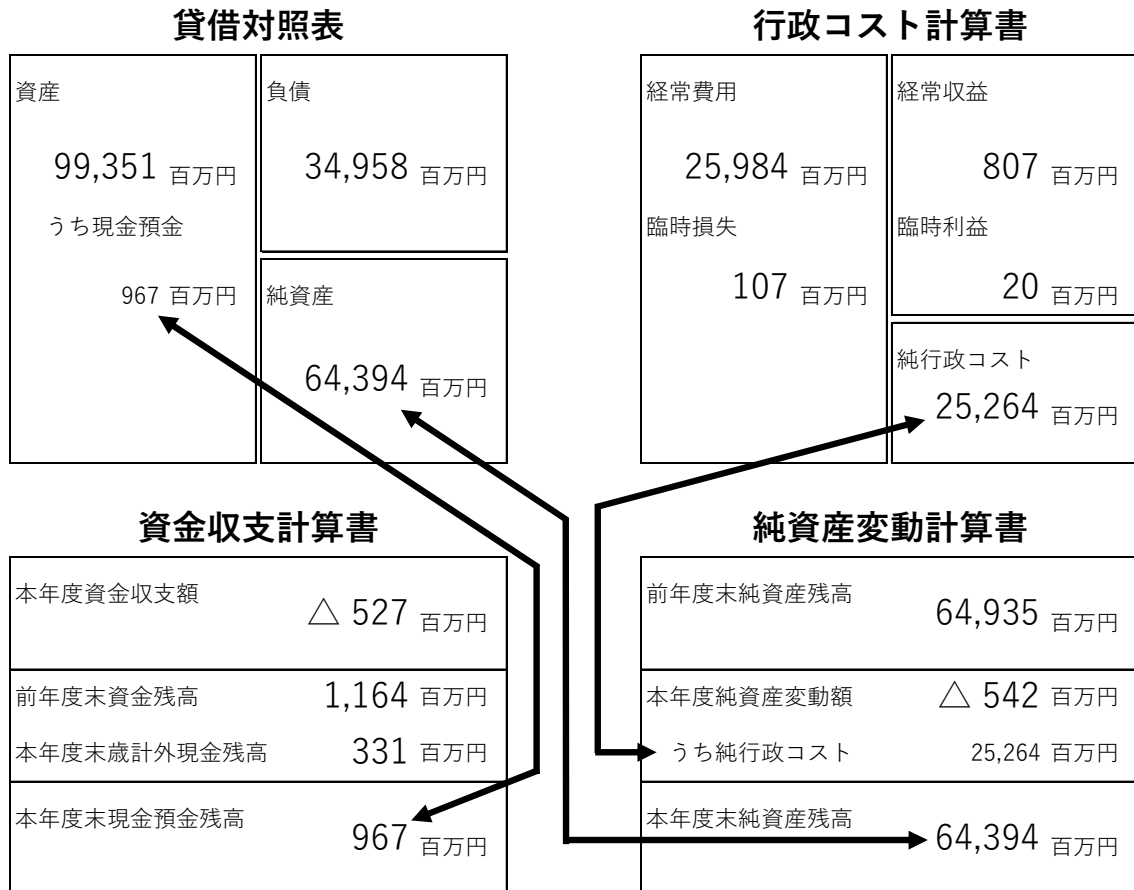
貸借対照表

資産

99,351 百万円

うち現金預金

967 百万円

負債

34,958 百万円

純資産

64,394 百万円

行政コスト計算書

経常費用

25,984 百万円

臨時損失

107 百万円

経常収益

807 百万円

臨時利益

20 百万円

純行政コスト

25,264 百万円

資金収支計算書

| | |
|---|---|
| 本年度資金収支額 | △ 527 百万円 |
| 前年度末資金残高 | 1,164 百万円 |
| 本年度末歳計外現金残高 | 331 百万円 |
| 本年度末現金預金残高 | 967 百万円 |

純資産変動計算書

| | |
|---|---|
| 前年度末純資産残高 | 64,935 百万円 |
| 本年度純資産変動額 | △ 542 百万円 |
| うち純行政コスト | 25,264 百万円 |
| 本年度末純資産残高 | 64,394 百万円 |